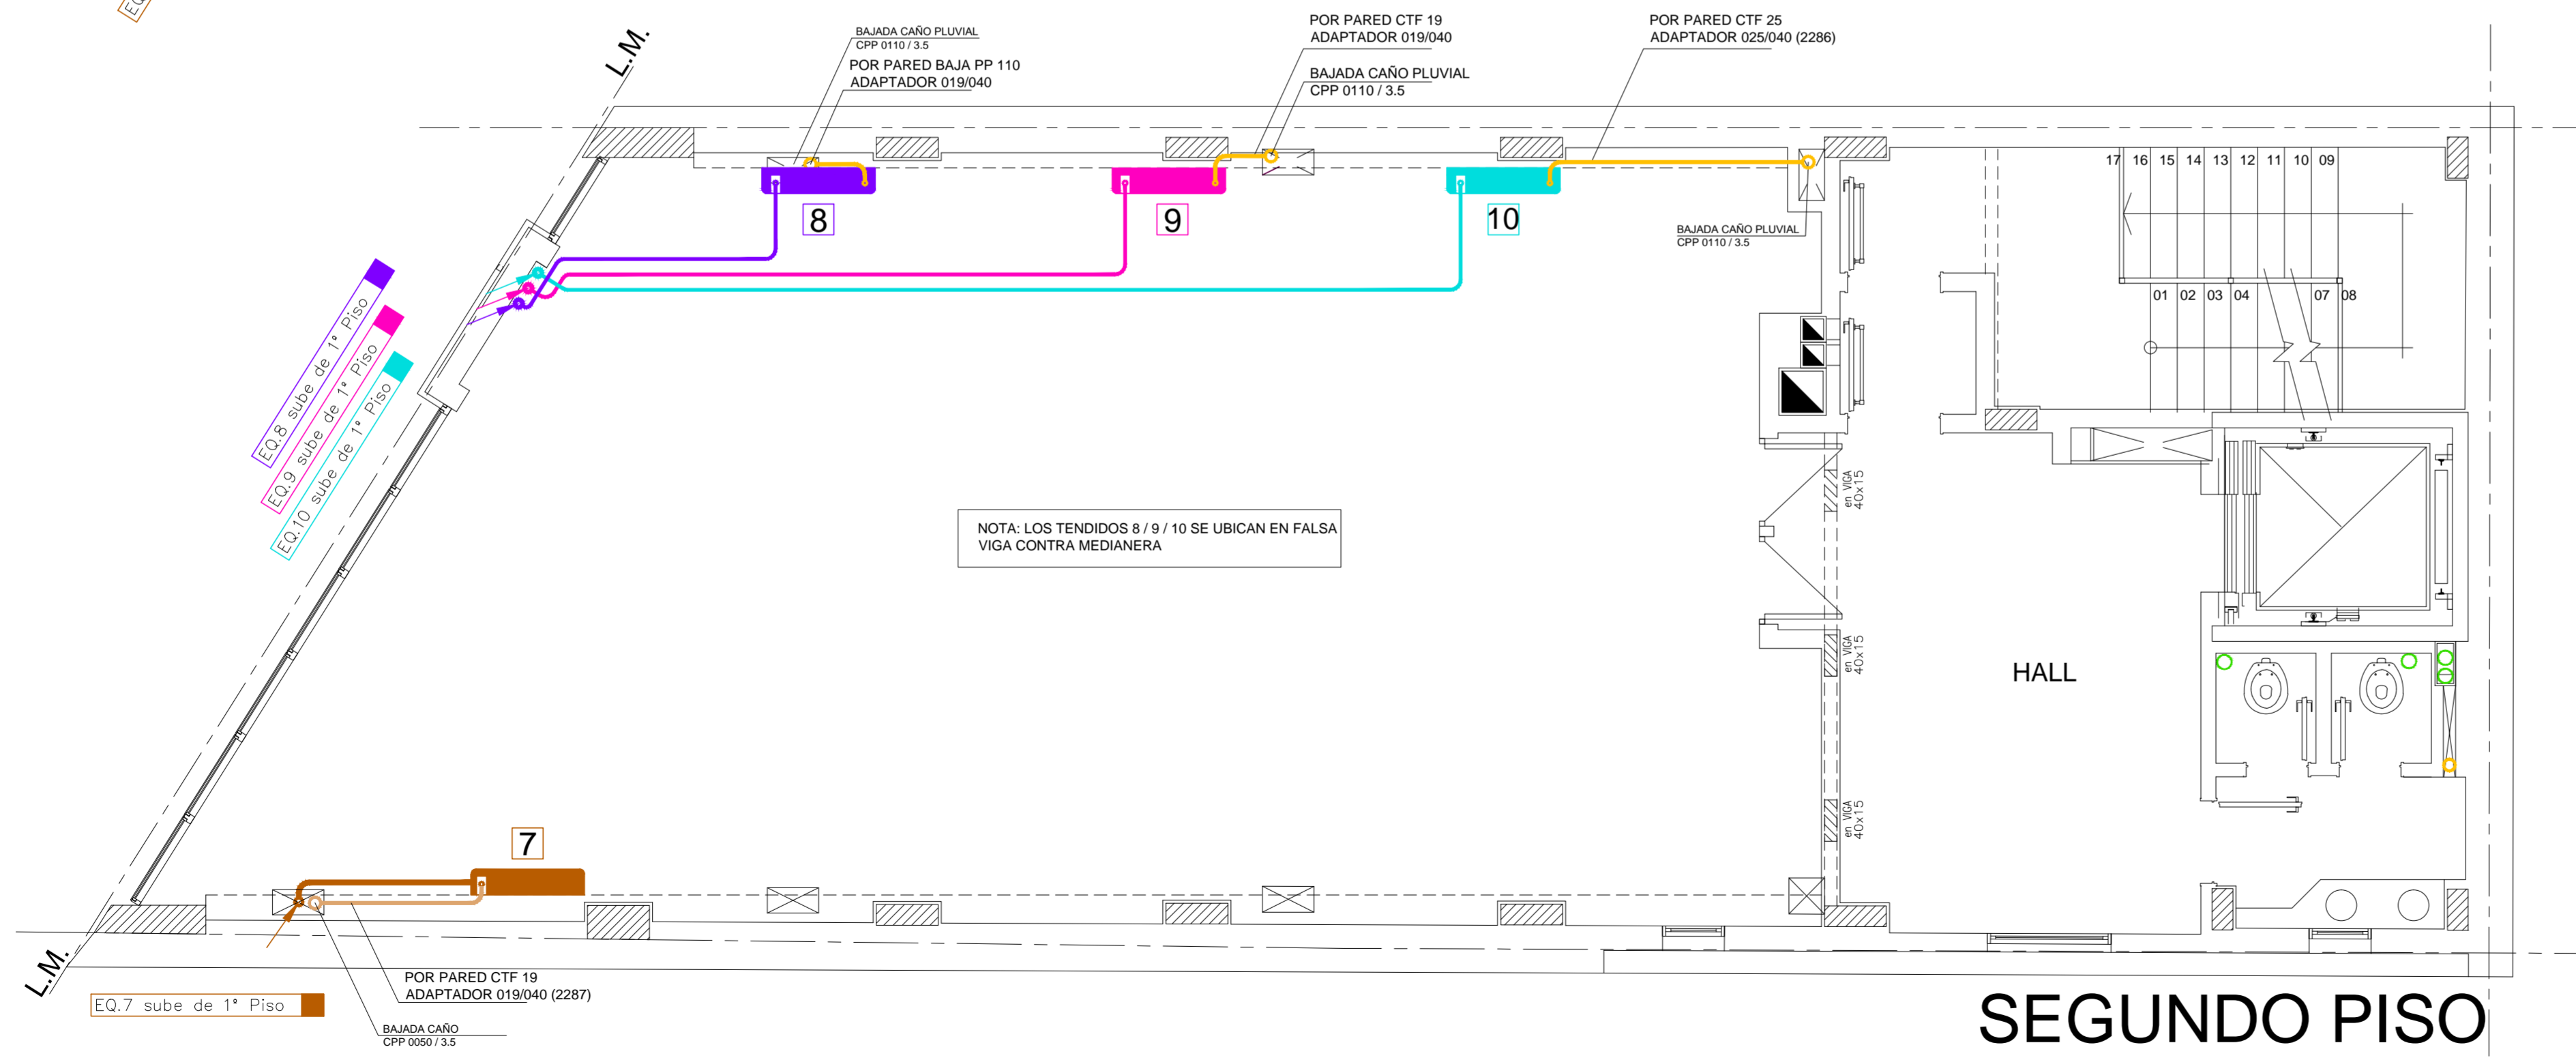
EQ

L.M.

BAJADA CAÑO PLUVIAL
CPP 0110 / 3.5

POR PARED BAJA PP 110
ADAPTADOR 019/040

POR PARED CTF 19
ADAPTADOR 019/040

BAJADA CAÑO PLUVIAL
CPP 0110 / 3.5

POR PARED CTF 25
ADAPTADOR 025/040 (2286)

8

9

10

BAJADA CAÑO PLUVIAL
CPP 0110 / 3.5

17 16 15 14 13 12 11 10 09

01 02 03 04 07 08

EQ.8 sube de 1° Piso

EQ.9 sube de 1° Piso

EQ.10 sube de 1° Piso

NOTA: LOS TENDIDOS 8 / 9 / 10 SE UBICAN EN FALSA VIGA CONTRA MEDIANERA

en VIGA 40x15

en VIGA 40x15

en VIGA 40x15

HALL

7

L.M.

POR PARED CTF 19
ADAPTADOR 019/040 (2287)

EQ.7 sube de 1° Piso

BAJADA CAÑO
CPP 0050 / 3.5

SEGUNDO PISO